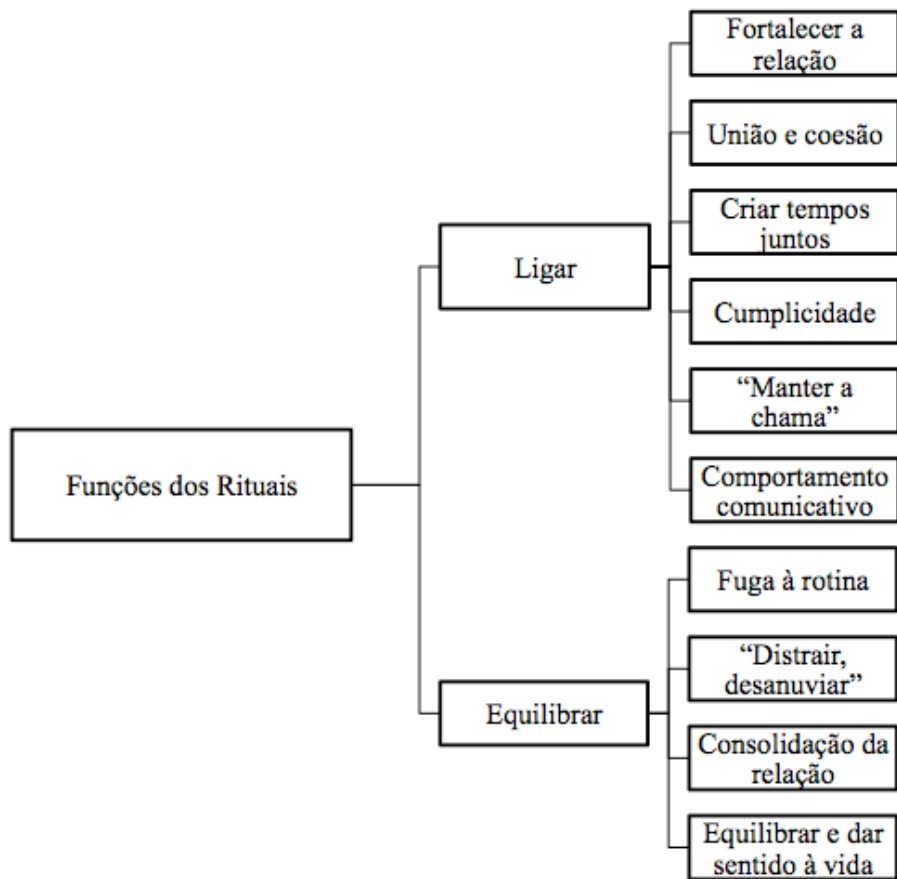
Funções dos Rituais

Ligar

Fortalecer a relação

União e coesão

Criar tempos juntos

Cumplicidade

"Manter a chama"

Comportamento comunicativo

Equilibrar

Fuga à rotina

"Distrair, desanuviar"

Consolidação da relação

Equilibrar e dar sentido à vida